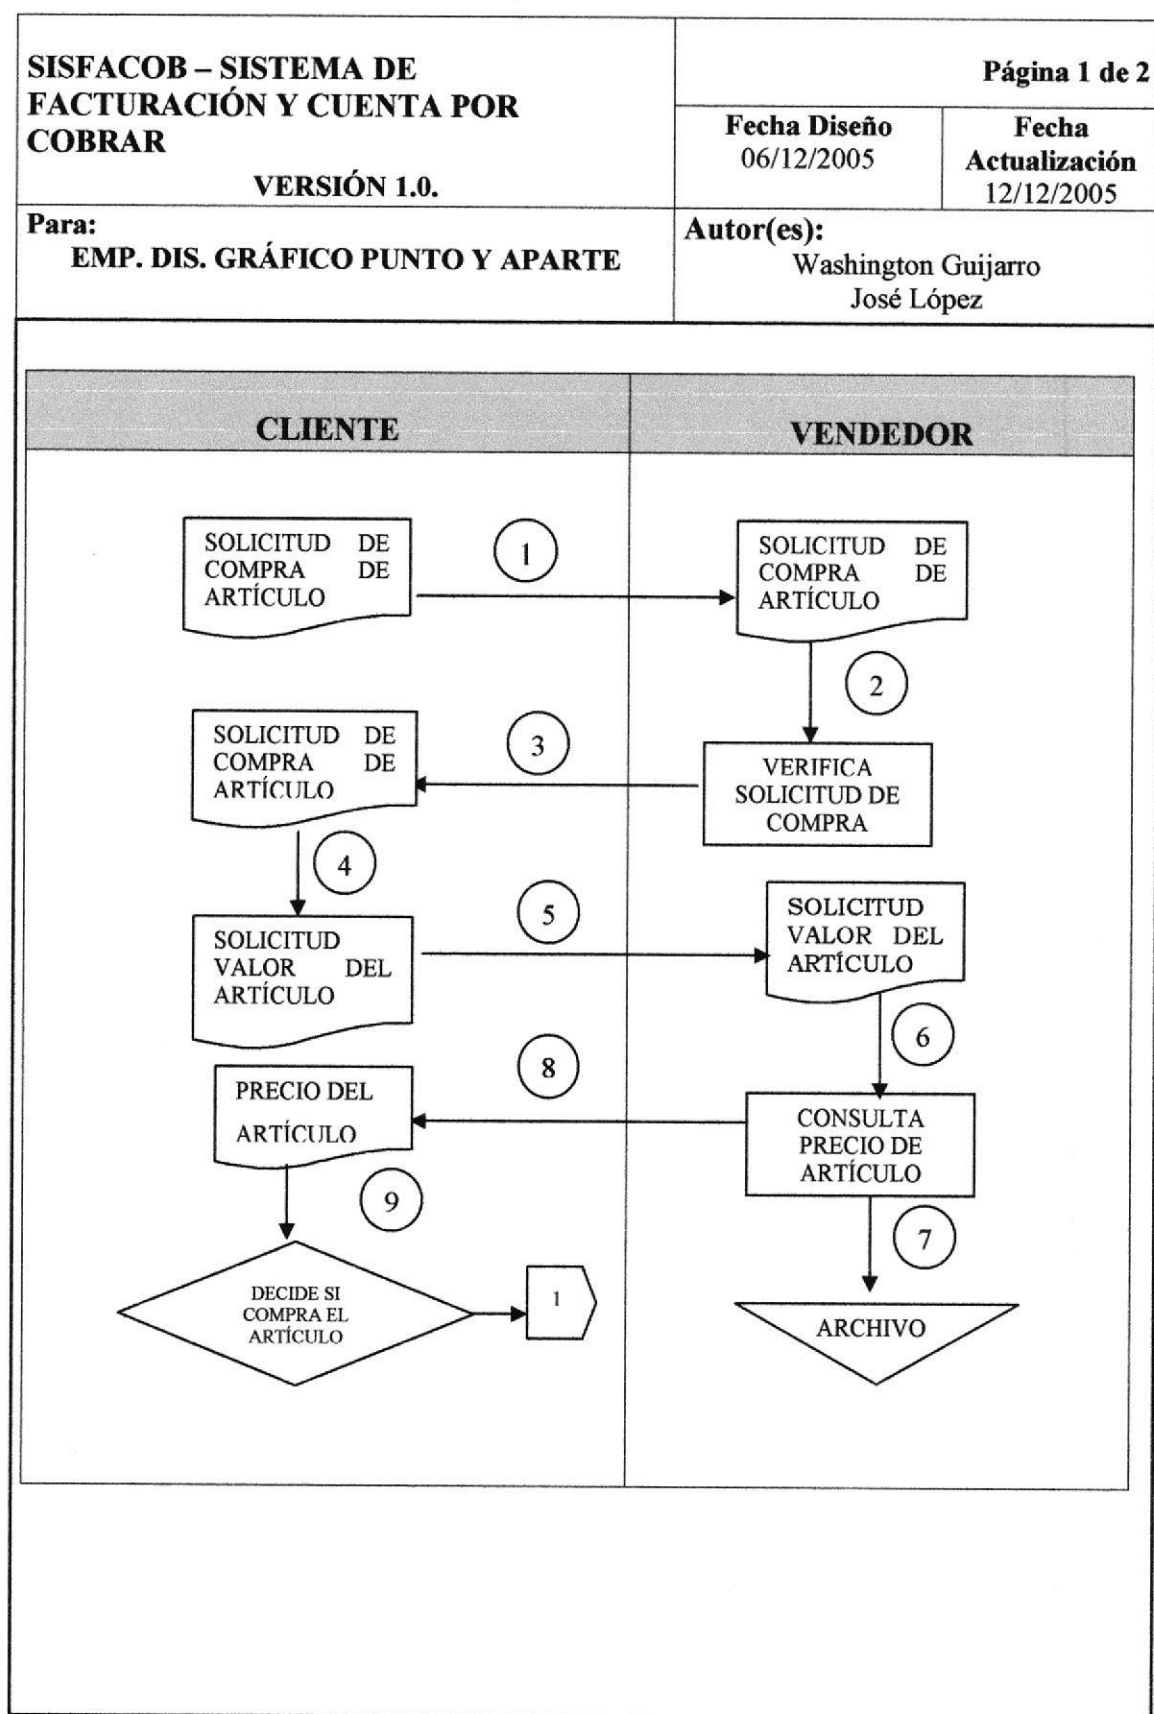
SISFACOB – SISTEMA DE FACTURACIÓN Y CUENTA POR COBRAR

VERSIÓN 1.0.

Página 1 de 2

Fecha Diseño
06/12/2005

Fecha Actualización
12/12/2005

Para:
EMP. DIS. GRÁFICO PUNTO Y APARTE

Autor(es):
Washington Guijarro
José López

CLIENTE

VENDEDOR

SOLICITUD DE COMPRA DE ARTÍCULO

1

SOLICITUD DE COMPRA DE ARTÍCULO

2

SOLICITUD DE COMPRA DE ARTÍCULO

3

VERIFICA SOLICITUD DE COMPRA

4

SOLICITUD VALOR DEL ARTÍCULO

5

SOLICITUD VALOR DEL ARTÍCULO

6

8

PRECIO DEL ARTÍCULO

CONSULTA PRECIO DE ARTÍCULO

9

7

DECIDE SI COMPRA EL ARTÍCULO

1

ARCHIVO